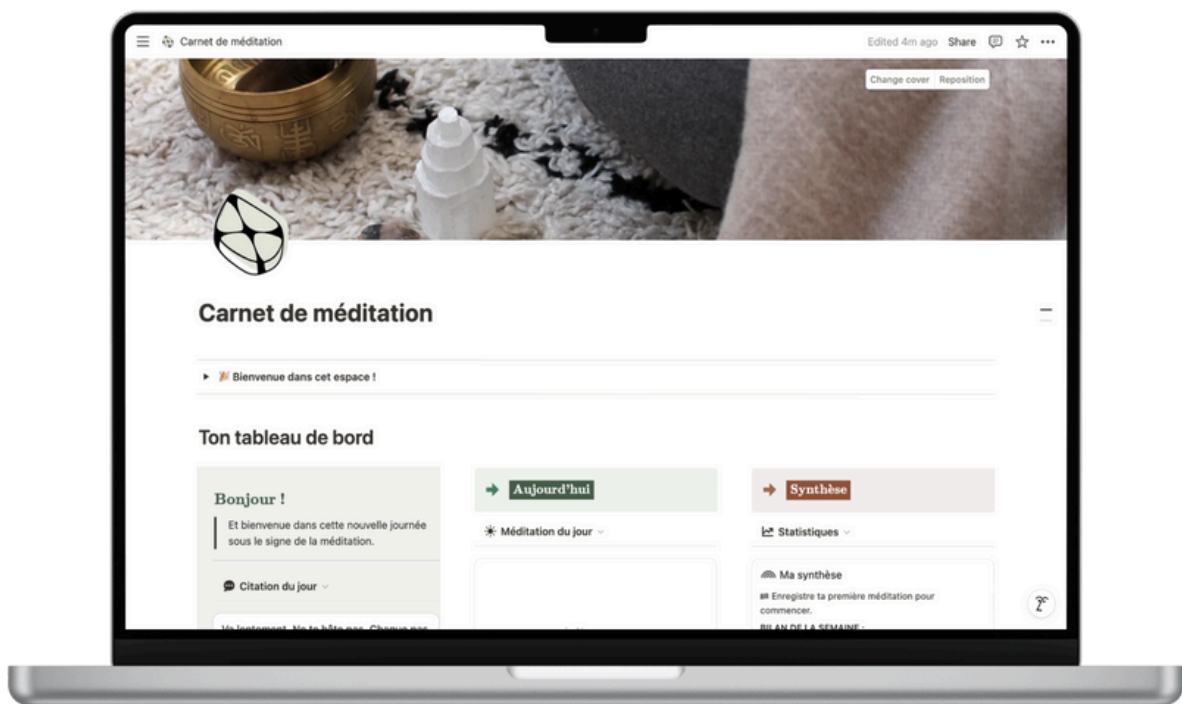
Carnet de méditation

Edited 4m ago Share

Change cover Reposition

Carnet de méditation

▸ 🎉 Bienvenue dans cet espace !

Ton tableau de bord

Bonjour !

Et bienvenue dans cette nouvelle journée sous le signe de la méditation.

💬 Citation du jour

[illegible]

→ Aujourd'hui

☀ Méditation du jour

→ Synthèse

📈 Statistiques

Ma synthèse

Enregistre ta première méditation pour commencer.

BILAN DE LA SEMAINE :